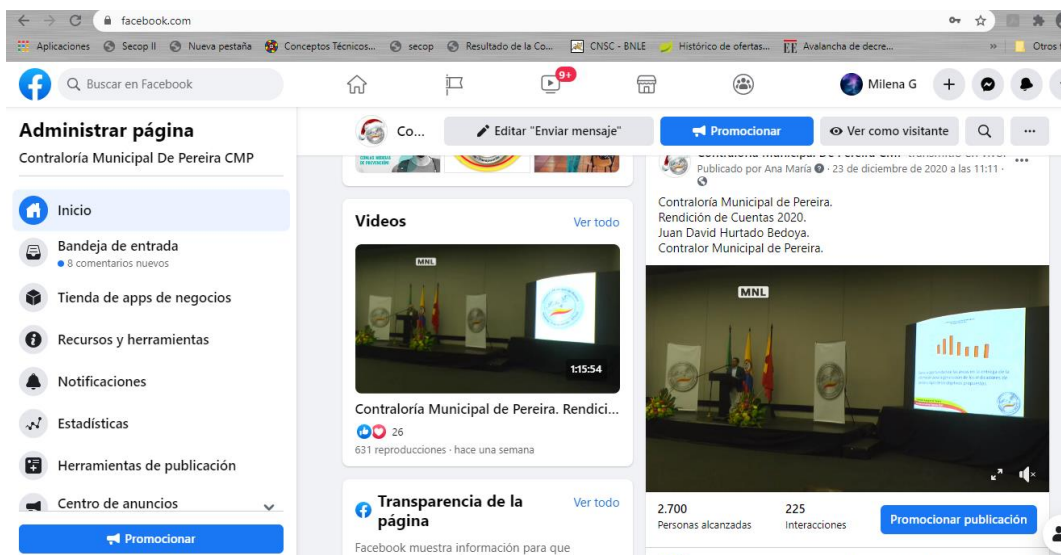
facebook.com

Aplicaciones Secop II Nueva pestaña Conceptos Técnicos... secop Resultado de la Co... CNSC - BNLE Histórico de ofertas... Avalancha de decre... » Otros

Buscar en Facebook 9+ Milena G

Administrar página
Contraloría Municipal De Pereira CMP

Inicio
Bandeja de entrada
• 8 comentarios nuevos
Tienda de apps de negocios
Recursos y herramientas
Notificaciones
Estadísticas
Herramientas de publicación
Centro de anuncios
Promocionar

Co... Editar "Enviar mensaje" Promocionar Ver como visitante

Videos Ver todo
MNL
1:15:54
Contraloría Municipal de Pereira. Rendici...
26
631 reproducciones · hace una semana

Transparencia de la página Ver todo
Facebook muestra información para que

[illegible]
Publicado por Ana María · 23 de diciembre de 2020 a las 11:11 ·

Contraloría Municipal de Pereira.
Rendición de Cuentas 2020.
Juan David Hurtado Bedoya.
Contralor Municipal de Pereira.

MNL

2.700
Personas alcanzadas
225
Interacciones
Promocionar publicación